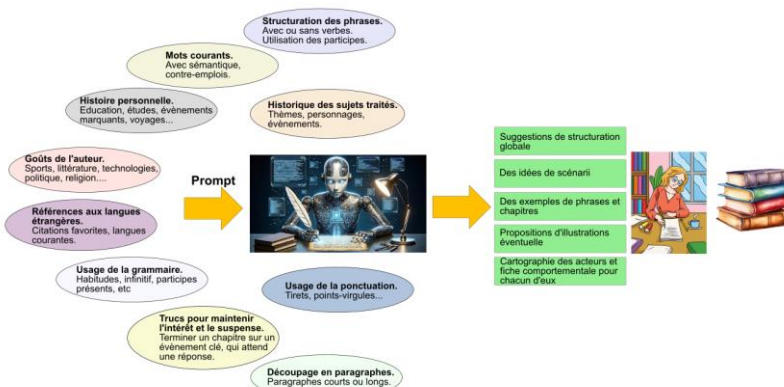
**Structuration des phrases.**
Avec ou sans verbes.
Utilisation des participes.

**Mots courants.**
Avec sémantique, contre-emplois.

**Histoire personnelle.**
Education, études, évènements marquants, voyages...

**Historique des sujets traités.**
Thèmes, personnages, évènements.

**Goûts de l'auteur.**
Sports, littérature, technologies, politique, religion....

**Références aux langues étrangères.**
Citations favorites, langues courantes.

**Usage de la grammaire.**
Habitudes, infinitif, participes présents, etc

**Usage de la ponctuation.**
Tirets, points-virgules...

**Trucs pour maintenir l'intérêt et le suspense.**
Terminer un chapitre sur un évènement clé, qui attend une réponse.

**Découpage en paragraphes.**
Paragraphes courts ou longs.

Prompt

Suggestions de structuration globale

Des idées de scénarii

Des exemples de phrases et chapitres

Propositions d'illustrations éventuelle

Cartographie des acteurs et fiche comportementale pour chacun d'eux